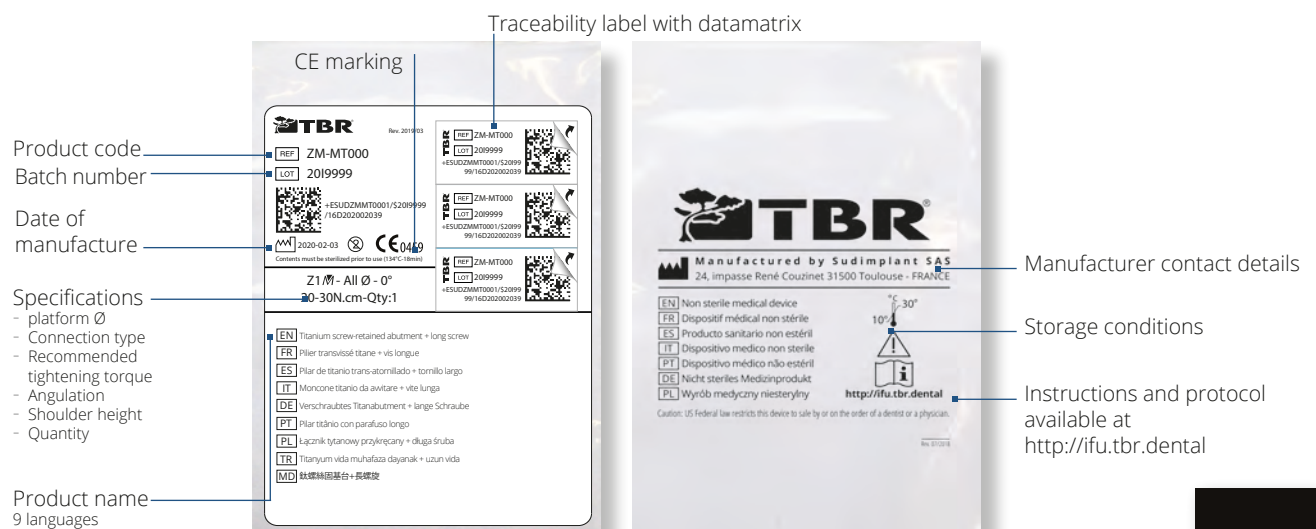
Traceability label with datamatrix

CE marking

TBR

Rev. 2019/03

Product code

REF ZM-MT000

Batch number

LOT 20I9999

+ESUDZMMT0001/$20I9999/16D20200203 9

Date of manufacture

2020-02-03 CE 0459

Contents must be sterilized prior to use (134°C-18min)

Z1/M - All Ø - 0°

20-30N.cm-Qty:1

Specifications
- platform Ø
- Connection type
- Recommended tightening torque
- Angulation
- Shoulder height
- Quantity

TBR REF ZM-MT000 LOT 20I9999 +ESUDZMMT0001/$20I9999/16D202002039

TBR REF ZM-MT000 LOT 20I9999 +ESUDZMMT0001/$20I9999/16D202002039

TBR REF ZM-MT000 LOT 20I9999 +ESUDZMMT0001/$20I9999/16D202002039

EN Titanium screw-retained abutment + long screw
FR Pilier transvissé titane + vis longue
ES Pilar de titanio trans-atornillado + tornillo largo
IT Moncone titanio da avvitare + vite lunga
DE Verschraubtes Titanabutment + lange Schraube
PT Pilar titânio con parafuso longo
PL Łącznik tytanowy przykręcany + długa śruba
TR Titanyum vida muhafaza dayanak + uzun vida
MD 鈦螺絲固基台+長螺旋

Product name
9 languages

TBR®

Manufactured by Sudimplant SAS
24, impasse René Couzinet 31500 Toulouse - FRANCE

Manufacturer contact details

EN Non sterile medical device
FR Dispositif médical non stérile
ES Producto sanitario non estéril
IT Dispositivo medico non sterile
PT Dispositivo médico não estéril
DE Nicht steriles Medizinprodukt
PL Wyrób medyczny niesteryIny

°C 30°
10°

Storage conditions

http://ifu.tbr.dental

Instructions and protocol available at http://ifu.tbr.dental

Caution: US Federal law restricts this device to sale by or on the order of a dentist or a physician.

Rev. 07/2018